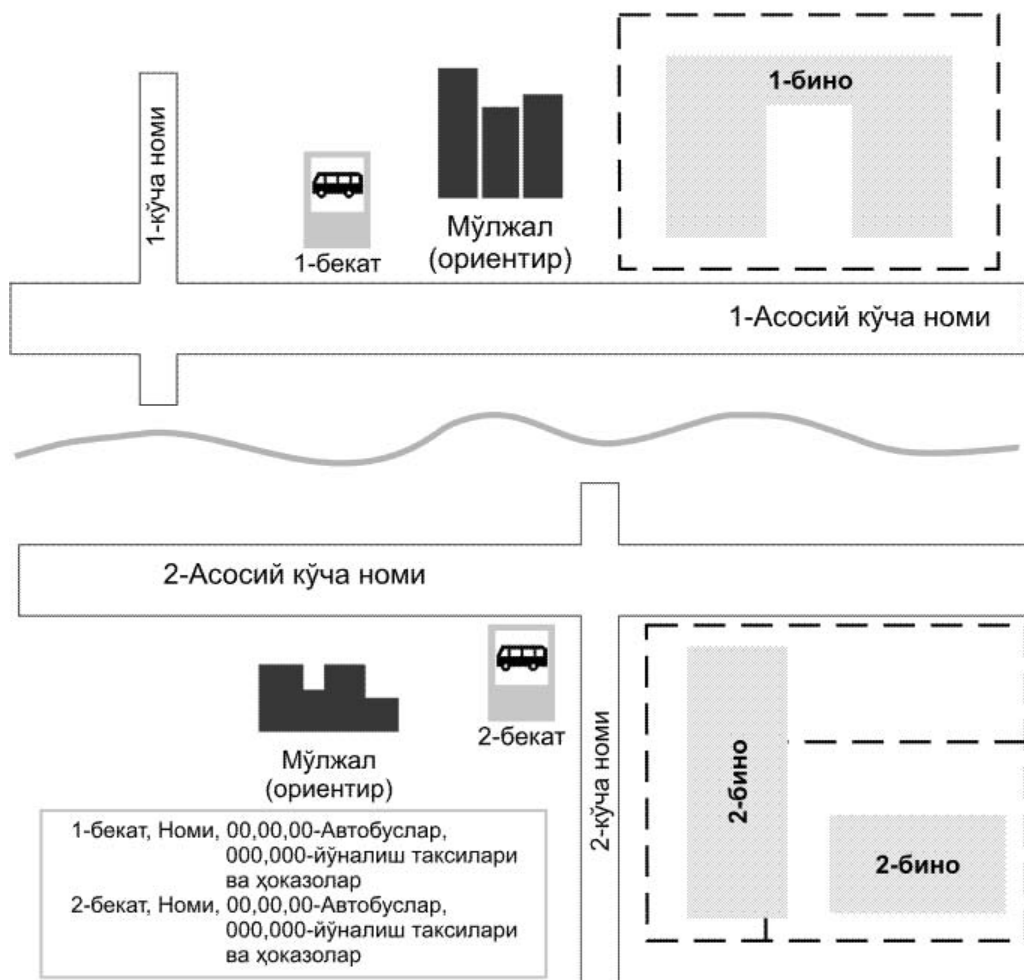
1-бино

1-кўча номи

1-бекат

Мўлжал (ориентир)

1-Асосий кўча номи

2-Асосий кўча номи

2-бекат

Мўлжал (ориентир)

2-кўча номи

2-бино

2-бино

1-бекат, Номи, 00,00,00-Автобуслар, 000,000-йўналиш таксилари ва ҳоказолар
2-бекат, Номи, 00,00,00-Автобуслар, 000,000-йўналиш таксилари ва ҳоказолар